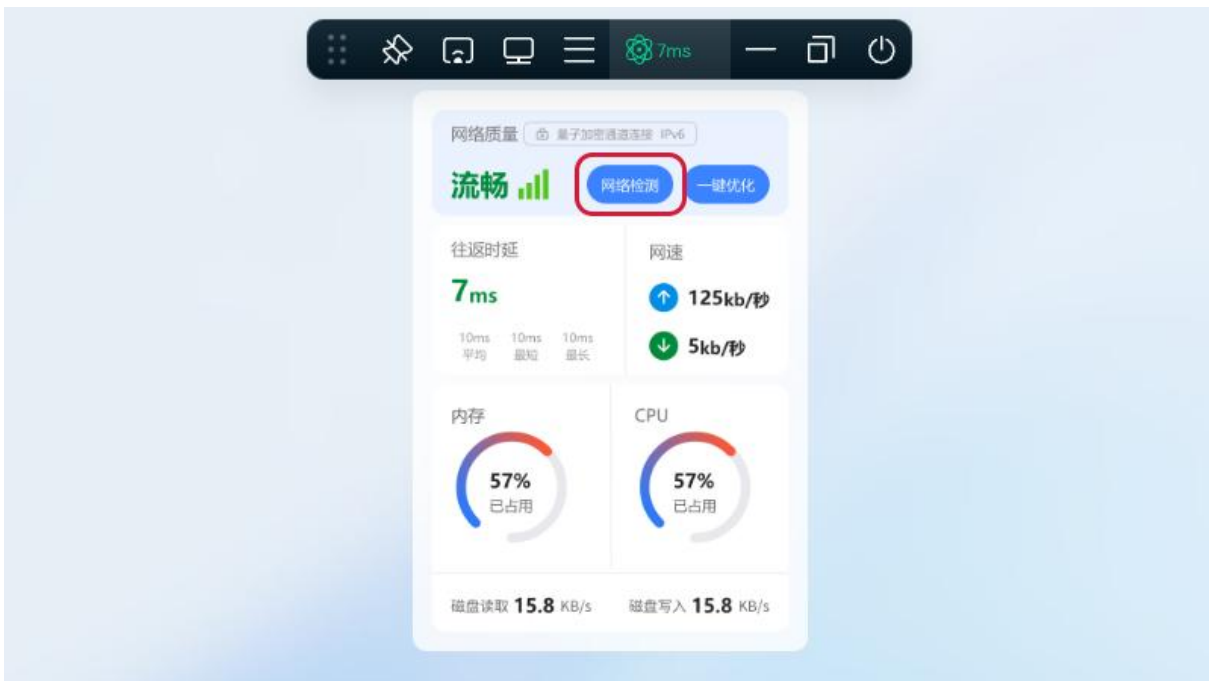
7ms

网络质量 量子加密通道连接 IPv6

流畅

网络检测

一键优化

往返时延

7ms

10ms 平均 10ms 最短 10ms 最长

网速

125kb/秒

5kb/秒

内存

57%
已占用

CPU

57%
已占用

磁盘读取 15.8 KB/s

磁盘写入 15.8 KB/s